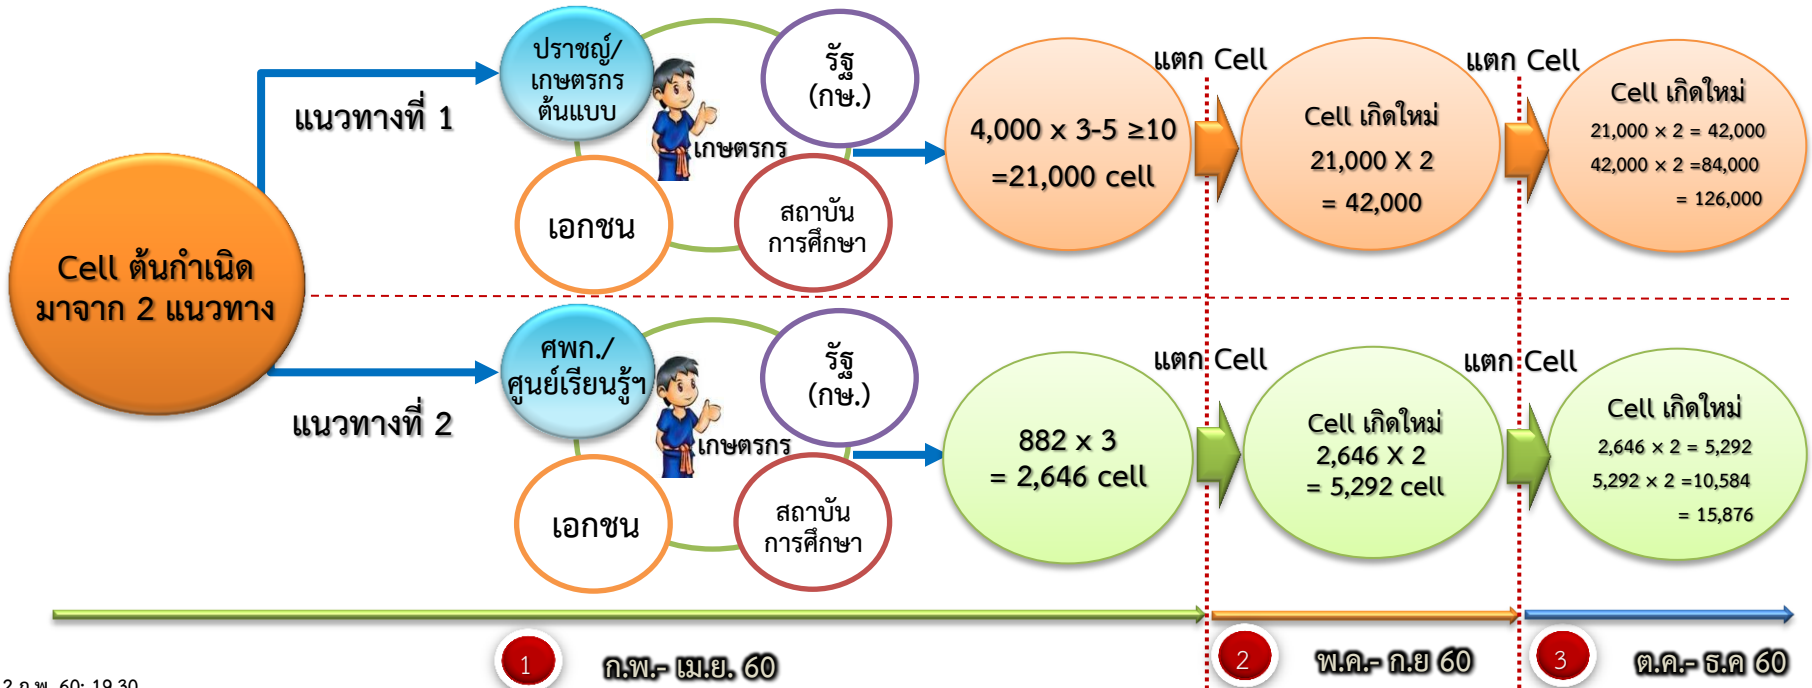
Cell ต้นกำเนิด มาจาก 2 แนวทาง

แนวทางที่ 1

ปราชญ์/ เกษตรกร ต้นแบบ

รัฐ (กษ.)

เกษตรกร

เอกชน

สถาบัน การศึกษา

แตก Cell

4,000 x 3-5 ≥10 =21,000 cell

Cell เกิดใหม่
21,000 X 2
= 42,000

แตก Cell

Cell เกิดใหม่
21,000 x 2 = 42,000
42,000 x 2 =84,000
= 126,000

แนวทางที่ 2

ศพก./ ศูนย์เรียนรู้ฯ

รัฐ (กษ.)

เกษตรกร

เอกชน

สถาบัน การศึกษา

แตก Cell

882 x 3
= 2,646 cell

Cell เกิดใหม่
2,646 X 2
= 5,292 cell

แตก Cell

Cell เกิดใหม่
2,646 x 2 = 5,292
5,292 x 2 =10,584
= 15,876

1 ก.พ.- เม.ย. 60

2 พ.ค.- ก.ย 60

3 ต.ค.- ธ.ค 60

2 ก.พ. 60; 19.30